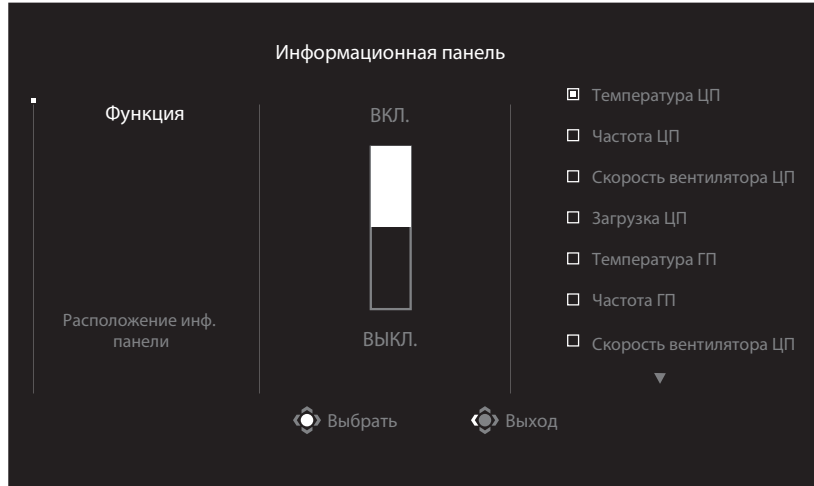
Информационная панель

Функция

Расположение инф. панели

ВКЛ.

ВЫКЛ.

Температура ЦП

Частота ЦП

Скорость вентилятора ЦП

Загрузка ЦП

Температура ГП

Частота ГП

Скорость вентилятора ЦП

Выбрать

Выход